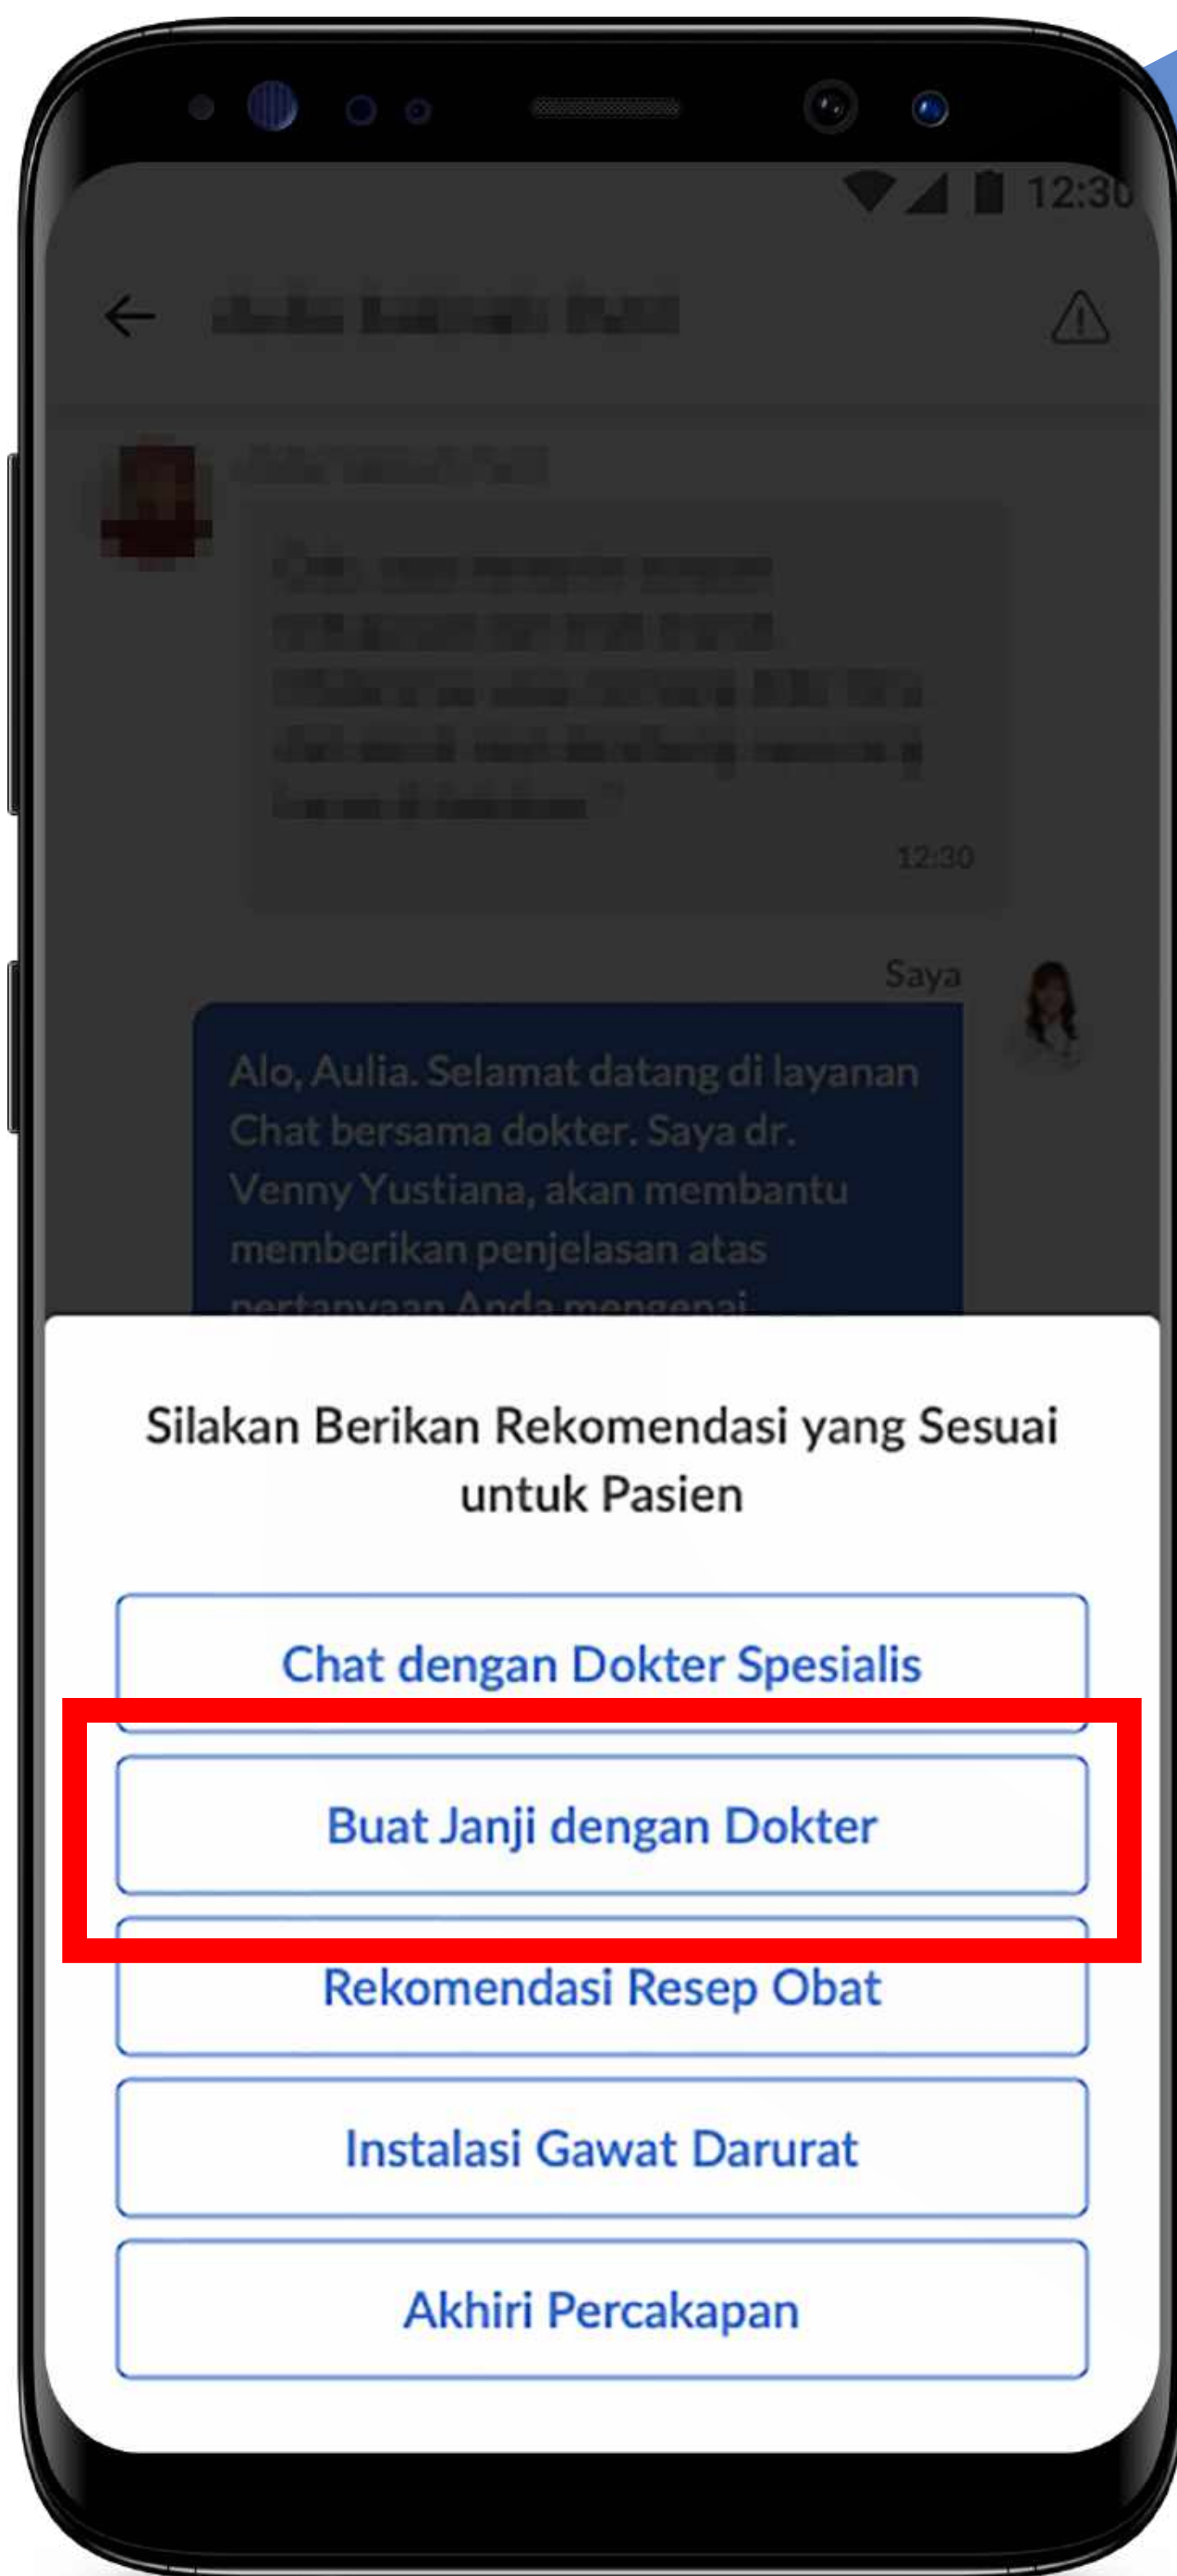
12:30

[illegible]

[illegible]

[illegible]

12:30

Saya

Alo, Aulia. Selamat datang di layanan Chat bersama dokter. Saya dr. Venny Yustiana, akan membantu memberikan penjelasan atas pertanyaan Anda mengenai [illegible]

Silakan Berikan Rekomendasi yang Sesuai untuk Pasien

Chat dengan Dokter Spesialis

Buat Janji dengan Dokter

Rekomendasi Resep Obat

Instalasi Gawat Darurat

Akhiri Percakapan